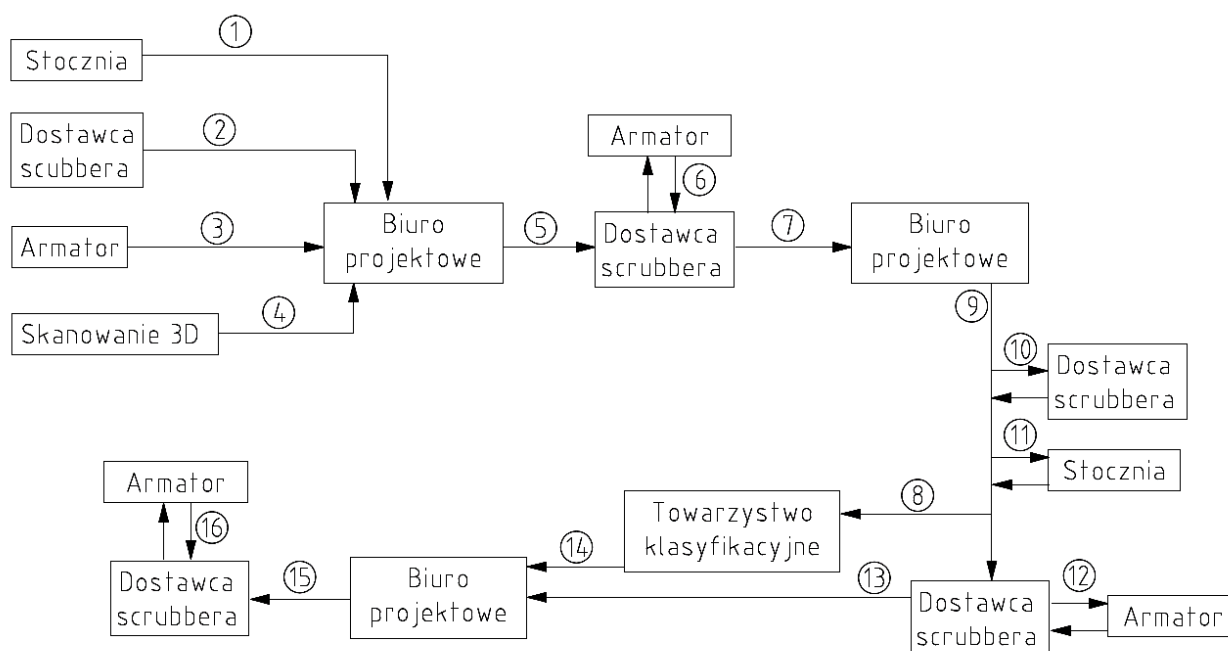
Stocznia
1
Dostawca scubbera
2
Armator
3
Skanowanie 3D
4
Biuro projektowe
5
Armator
6
Dostawca scrubbera
7
Biuro projektowe
9
10
Dostawca scrubbera
11
Stocznia
8
Towarzystwo klasyfikacyjne
14
13
12
Armator
Dostawca scrubbera
Biuro projektowe
15
Dostawca scrubbera
Armator
16